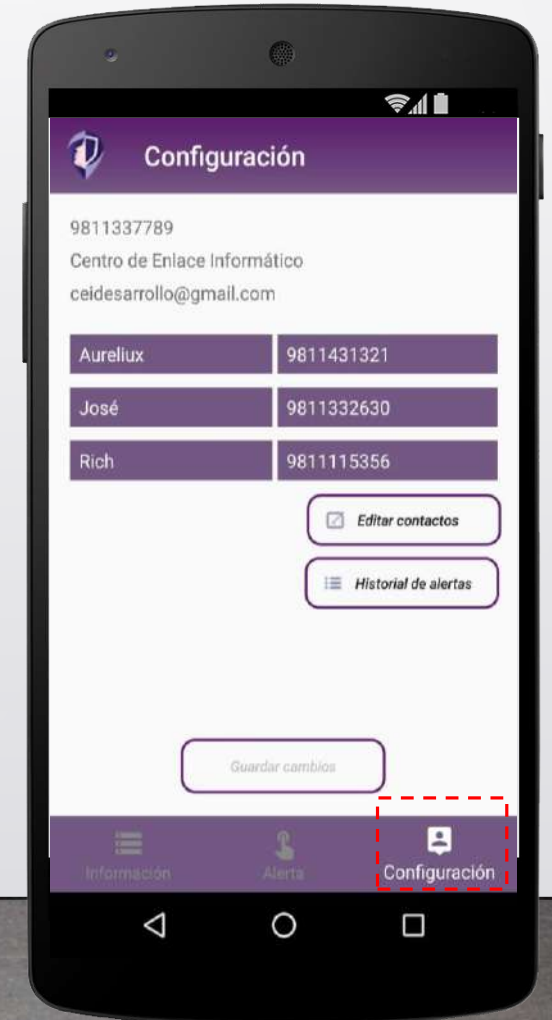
Configuración

9811337789

Centro de Enlace Informático

ceidesarrollo@gmail.com

| Aureliux | 9811431321 |
|---|---|
| José | 9811332630 |
| Rich | 9811115356 |

Editar contactos

Historial de alertas

Guardar cambios

Información

Alerta

Configuración